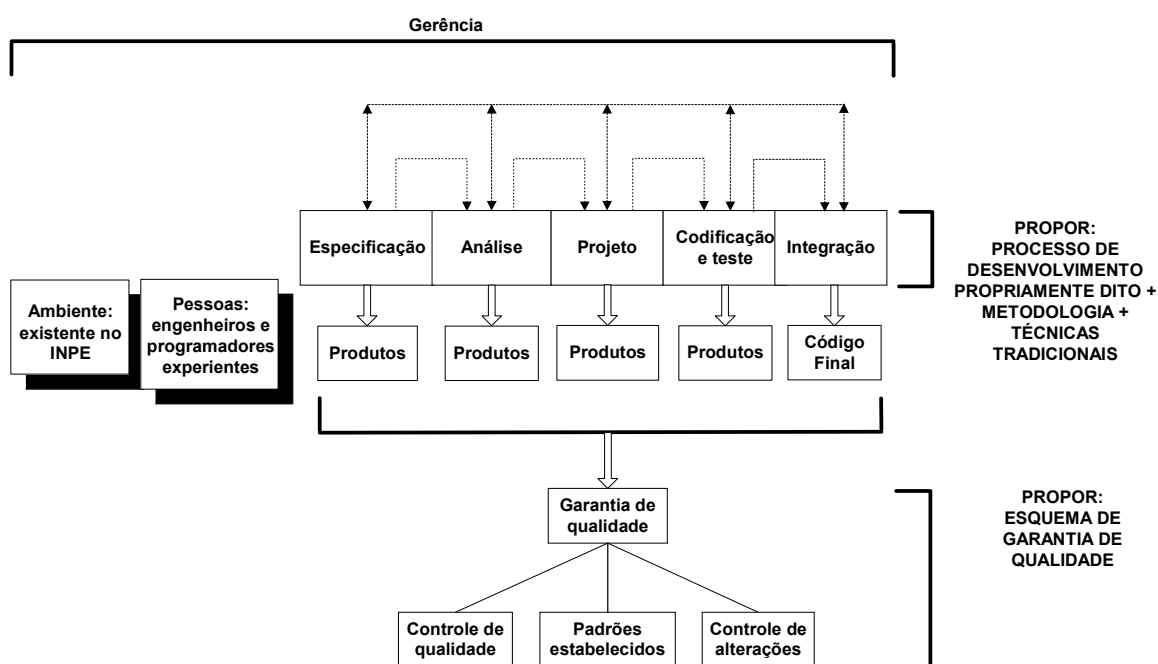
Gerência

Especificação

Análise

Projeto

Codificação e teste

Integração

PROPOR: PROCESSO DE DESENVOLVIMENTO PROPRIAMENTE DITO + METODOLOGIA + TÉCNICAS TRADICIONAIS

Ambiente: existente no INPE

Pessoas: engenheiros e programadores experientes

Produtos

Produtos

Produtos

Produtos

Código Final

Garantia de qualidade

PROPOR: ESQUEMA DE GARANTIA DE QUALIDADE

Controle de qualidade

Padrões estabelecidos

Controle de alterações